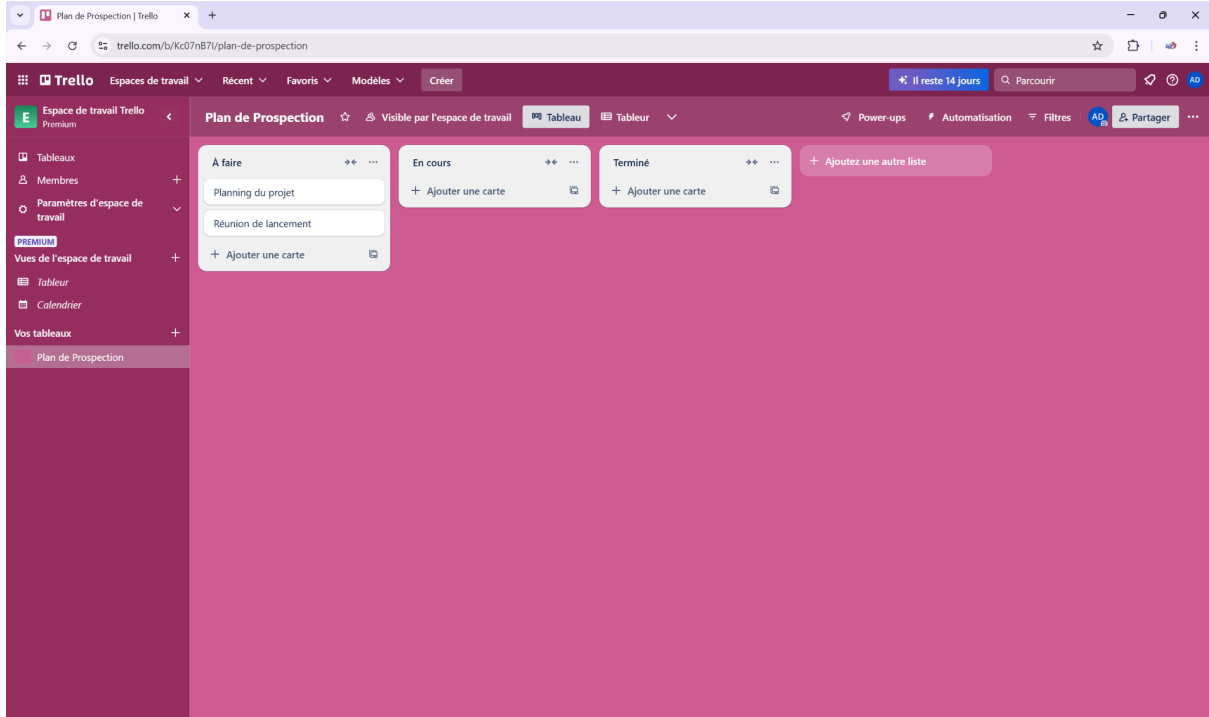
Plan de Prospection | Trello

trello.com/b/Kc07nB7I/plan-de-prospection

Trello Espaces de travail Récent Favoris Modèles Créer

Il reste 14 jours Parcourir

AD

E Espace de travail Trello Premium

Plan de Prospection Visible par l'espace de travail Tableau Tableur

Power-ups Automatisation Filtres AD Partager

Tableaux
Membres
Paramètres d'espace de travail

PREMIUM
Vues de l'espace de travail
Tableur
Calendrier

Vos tableaux
Plan de Prospection

À faire
Planning du projet
Réunion de lancement
+ Ajouter une carte

En cours
+ Ajouter une carte

Terminé
+ Ajouter une carte

+ Ajoutez une autre liste